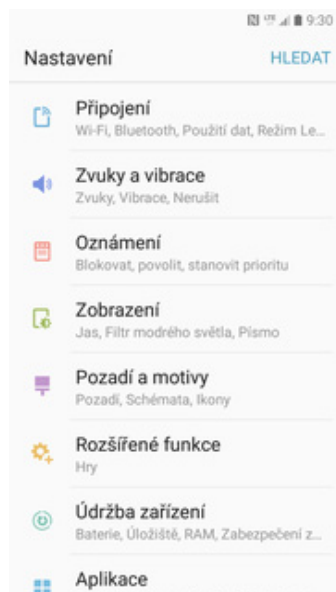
9:30

Nastavení

HLEDAT

Připojení
Wi-Fi, Bluetooth, Použití dat, Režim Le...

Zvuky a vibrace
Zvuky, Vibrace, Nerušit

Oznámení
Blokovat, povolit, stanovit prioritu

Zobrazení
Jas, Filtr modrého světla, Písmo

Pozadí a motivy
Pozadí, Schémata, Ikony

Rozšířené funkce
Hry

Údržba zařízení
Baterie, Úložiště, RAM, Zabezpečení z...

Aplikace